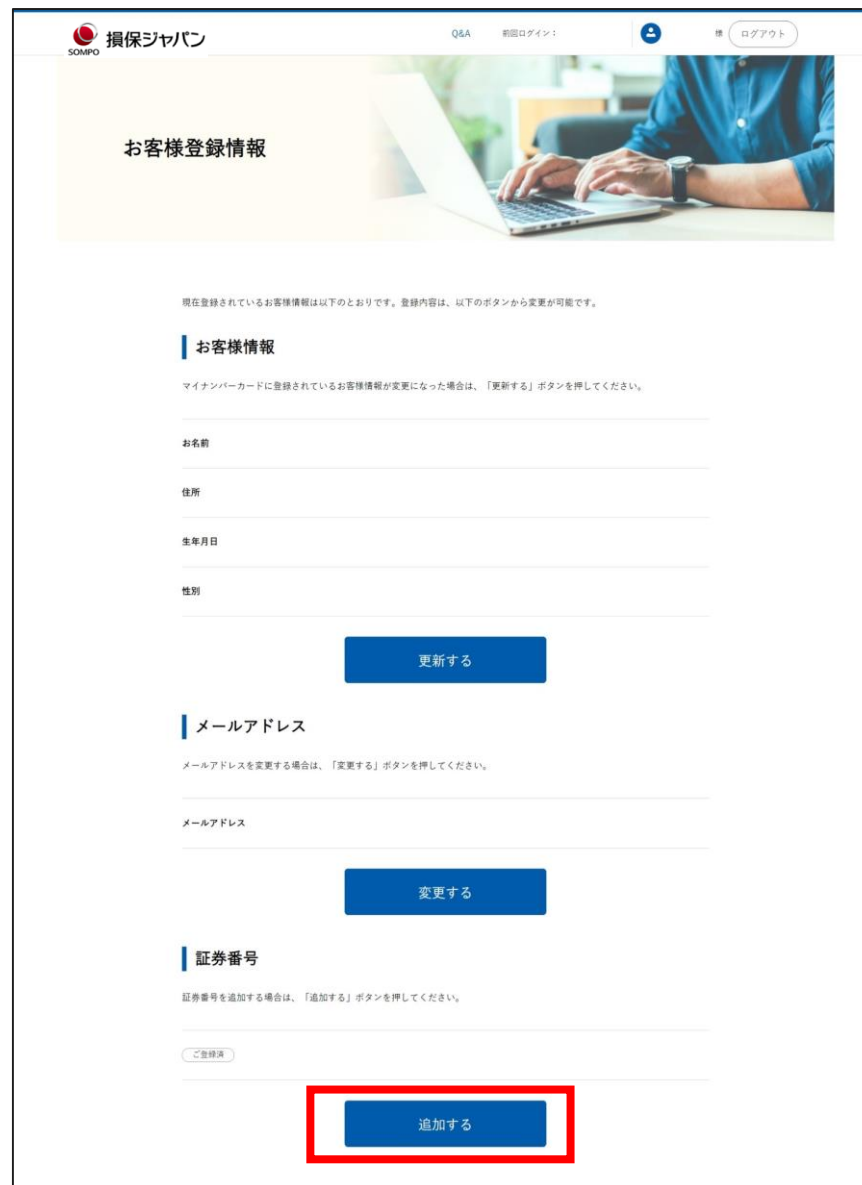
SOMPO 損保ジャパン

Q&A 前回ログイン：

様 ログアウト

お客様登録情報

現在登録されているお客様情報は以下のとおりです。登録内容は、以下のボタンから変更が可能です。

お客様情報

マイナンバーカードに登録されているお客様情報が変更になった場合は、「更新する」ボタンを押してください。

お名前

住所

生年月日

性別

更新する

メールアドレス

メールアドレスを変更する場合は、「変更する」ボタンを押してください。

メールアドレス

変更する

証券番号

証券番号を追加する場合は、「追加する」ボタンを押してください。

ご登録済

追加する